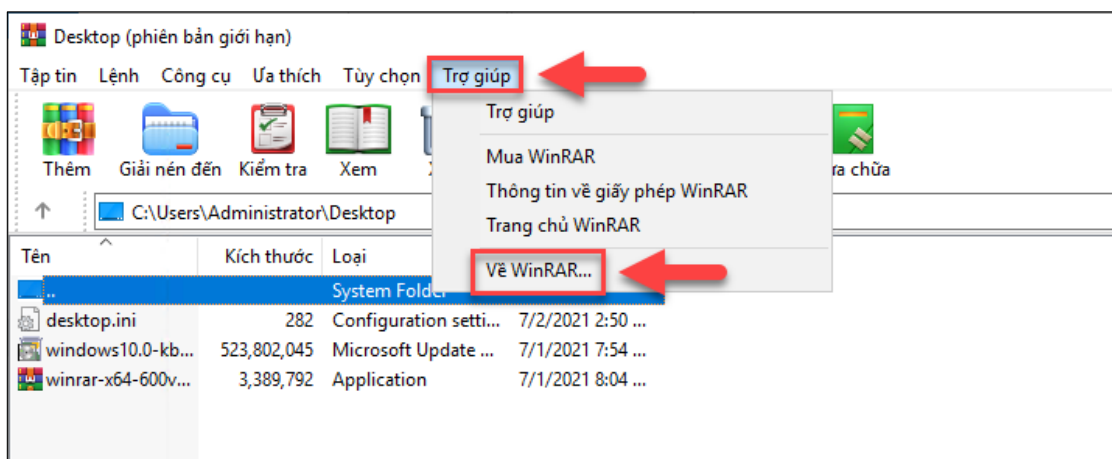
Desktop (phiên bản giới hạn)

Tập tin Lệnh Công cụ Ưa thích Tùy chọn Trợ giúp

Thêm Giải nén đến Kiểm tra Xem

ửa chữa

C:\Users\Administrator\Desktop

Trợ giúp

Mua WinRAR

Thông tin về giấy phép WinRAR

Trang chủ WinRAR

Về WinRAR...

| Tên | Kích thước | Loại | |
|---|---|---|---|
| .. | | System Folder | |
| desktop.ini | 282 | Configuration setti... | 7/2/2021 2:50 ... |
| windows10.0-kb... | 523,802,045 | Microsoft Update ... | 7/1/2021 7:54 ... |
| winrar-x64-600v... | 3,389,792 | Application | 7/1/2021 8:04 ... |